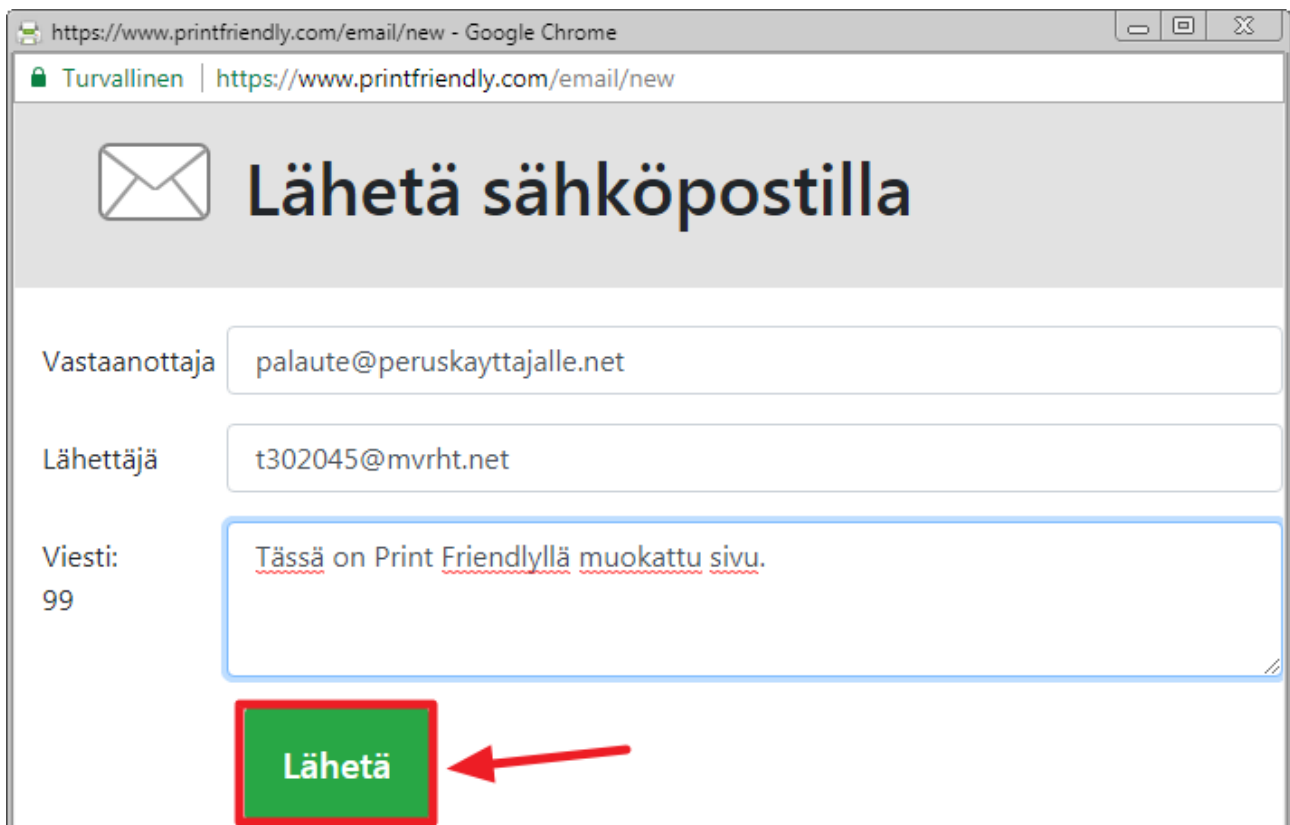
https://www.printfriendly.com/email/new - Google Chrome

Turvallinen | https://www.printfriendly.com/email/new

Lähetä sähköpostilla

Vastaanottaja palaute@peruskayttajalle.net

Lähettäjä t302045@mvrht.net

Viesti: 99

Tässä on Print Friendlyllä muokattu sivu.

Lähetä